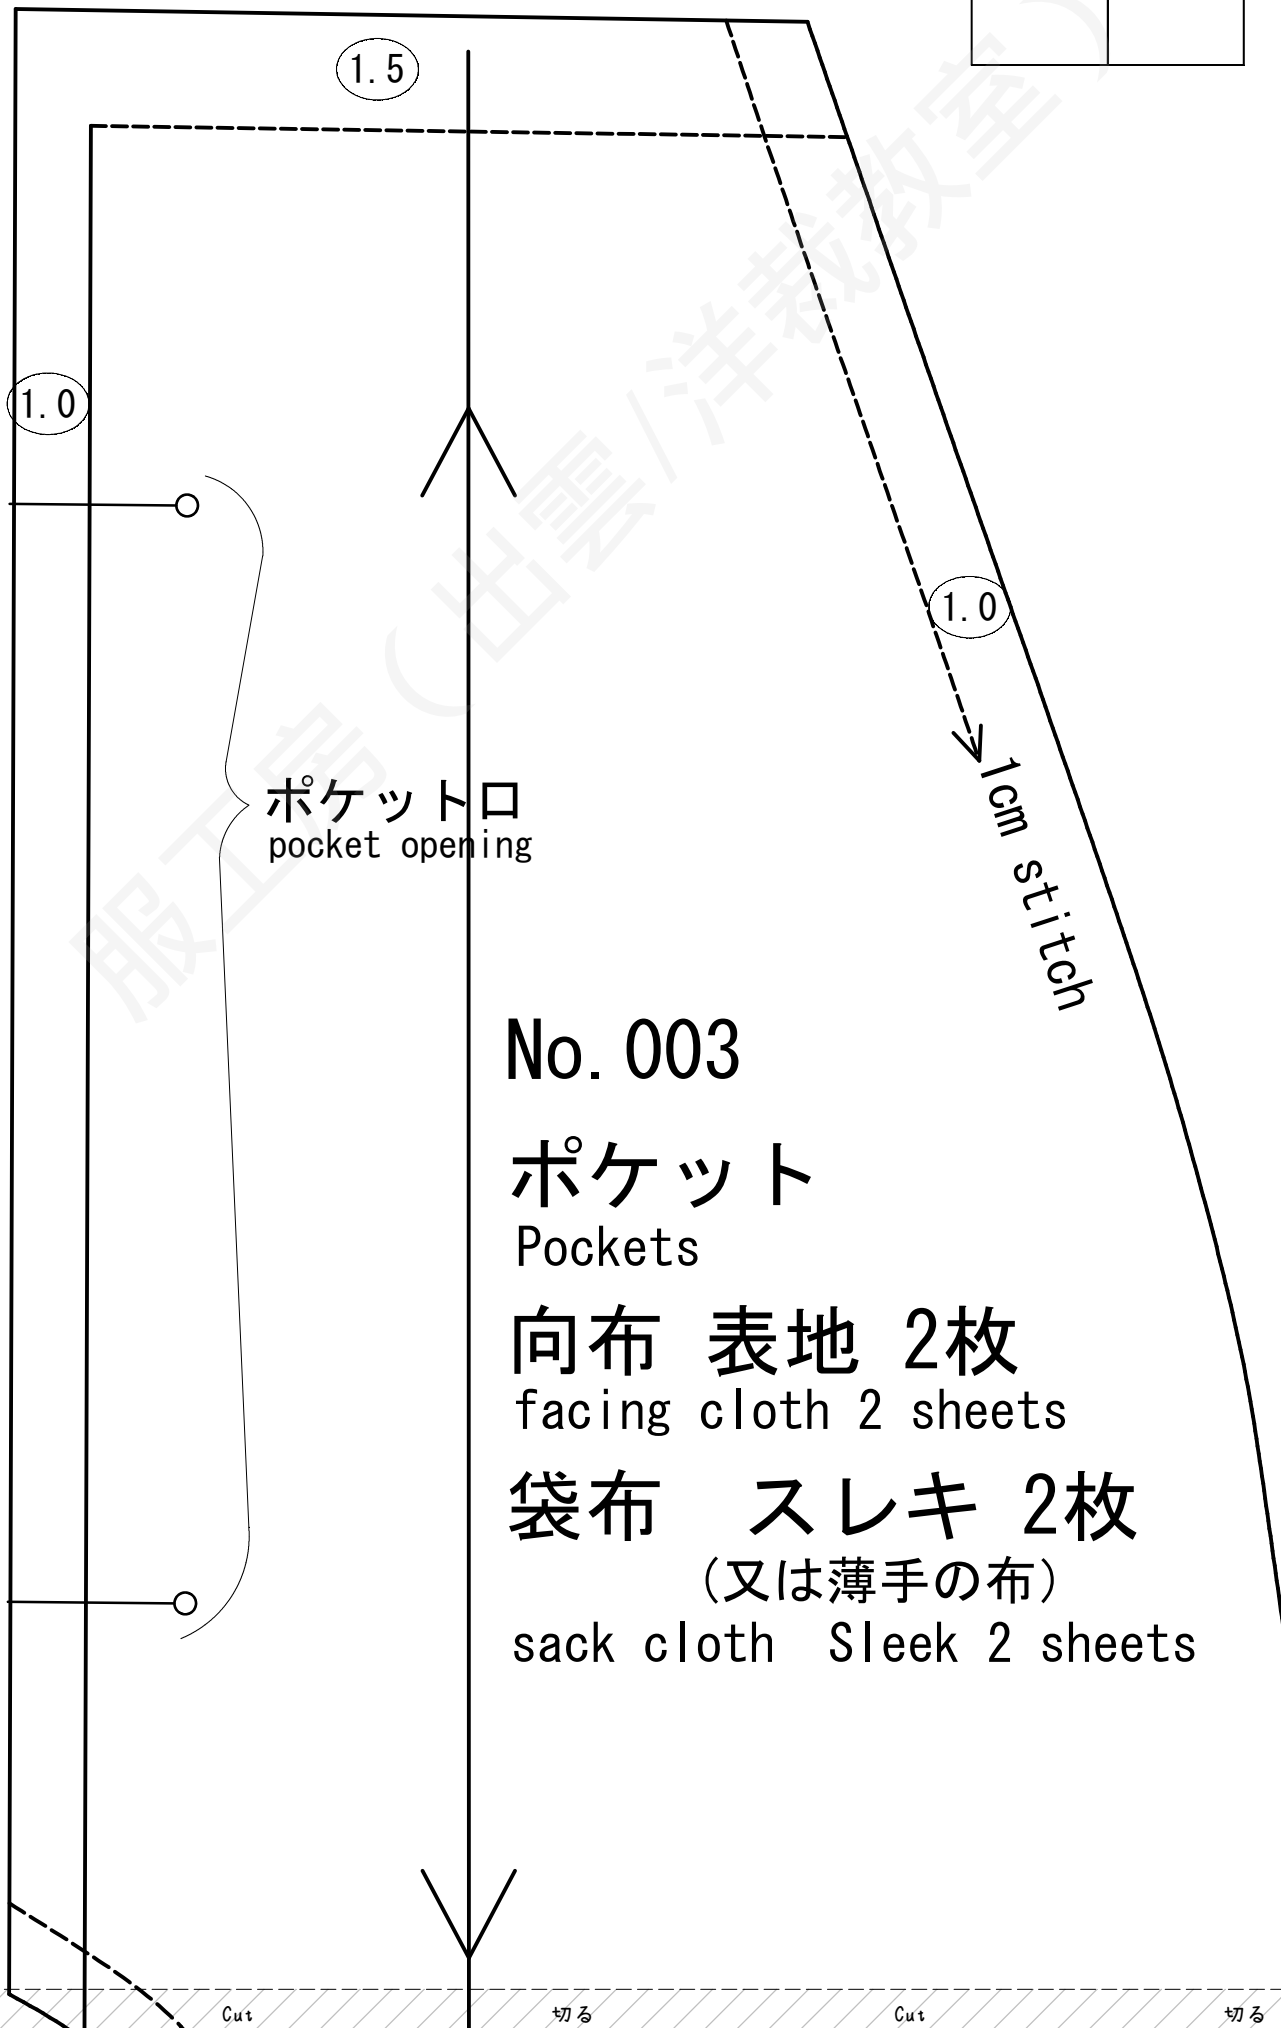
1.5

1.0

1.0

1cm stitch

ポケット口
pocket opening

No.003

ポケット
Pockets

向布 表地 2枚
facing cloth 2 sheets

袋布 スレキ 2枚
(又は薄手の布)
sack cloth Sleek 2 sheets

服工房(出雲/洋裁教室)

Cut 切る Cut 切る